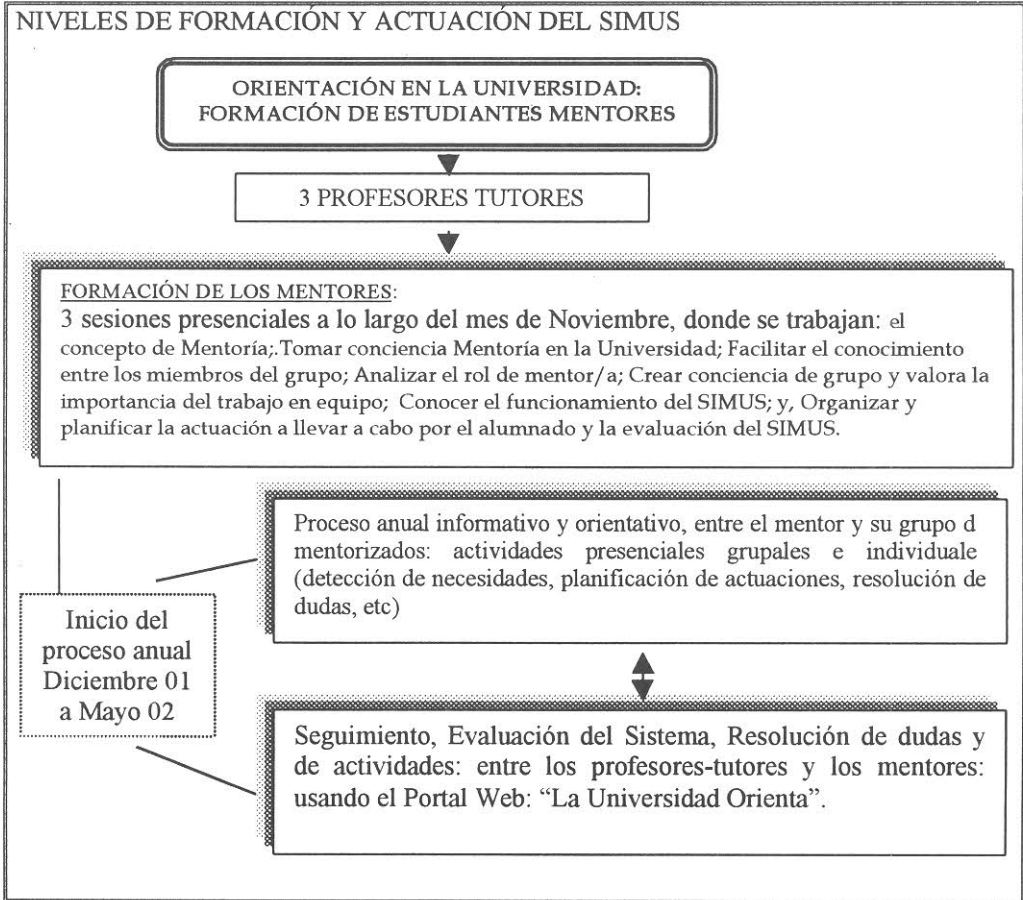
NIVELES DE FORMACIÓN Y ACTUACIÓN DEL SIMUS

ORIENTACIÓN EN LA UNIVERSIDAD: FORMACIÓN DE ESTUDIANTES MENTORES

3 PROFESORES TUTORES

FORMACIÓN DE LOS MENTORES:
3 sesiones presenciales a lo largo del mes de Noviembre, donde se trabajan: el concepto de Mentoría;.Tomar conciencia Mentoría en la Universidad; Facilitar el conocimiento entre los miembros del grupo; Analizar el rol de mentor/a; Crear conciencia de grupo y valora la importancia del trabajo en equipo; Conocer el funcionamiento del SIMUS; y, Organizar y planificar la actuación a llevar a cabo por el alumnado y la evaluación del SIMUS.

Proceso anual informativo y orientativo, entre el mentor y su grupo d mentorizados: actividades presenciales grupales e individuale (detección de necesidades, planificación de actuaciones, resolución de dudas, etc)

Inicio del proceso anual Diciembre 01 a Mayo 02

Seguimiento, Evaluación del Sistema, Resolución de dudas y de actividades: entre los profesores-tutores y los mentores: usando el Portal Web: "La Universidad Orienta".